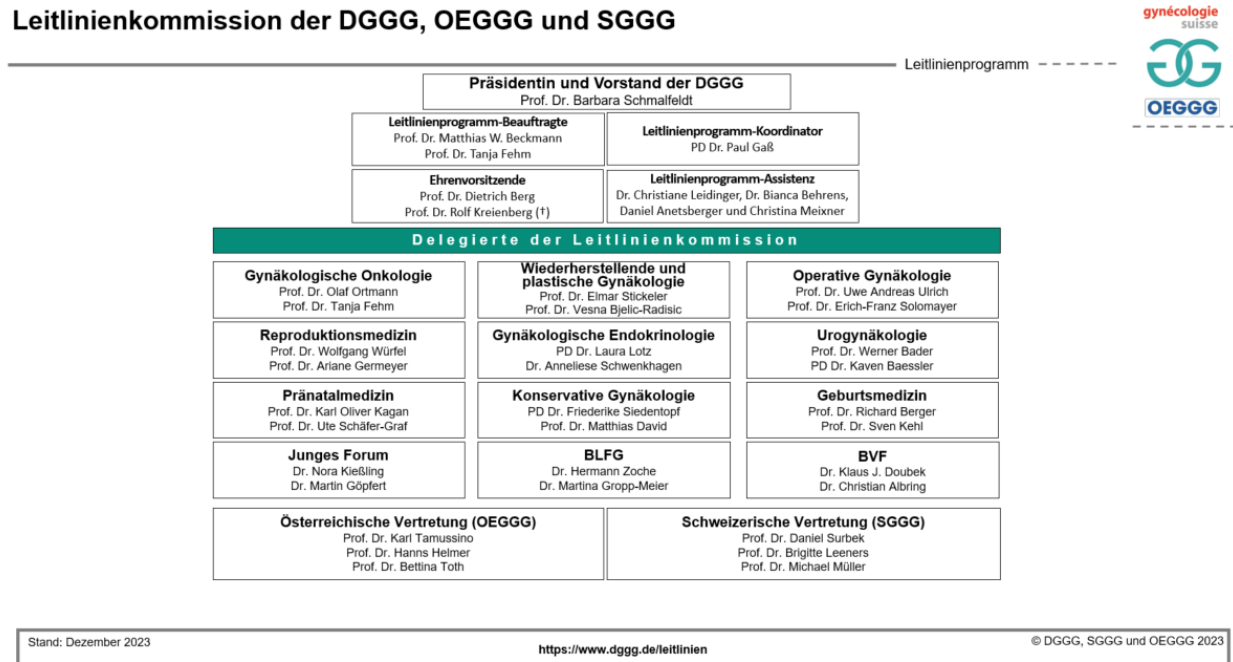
Leitlinienkommission der DGGG, OEGGG und SGGG

gynécologie suisse

Leitlinienprogramm

OEGGG

Präsidentin und Vorstand der DGGG
Prof. Dr. Barbara Schmalfeldt

Leitlinienprogramm-Beauftragte
Prof. Dr. Matthias W. Beckmann
Prof. Dr. Tanja Fehm

Leitlinienprogramm-Koordinator
PD Dr. Paul Gaß

Ehrenvorsitzende
Prof. Dr. Dietrich Berg
Prof. Dr. Rolf Kreienberg (†)

Leitlinienprogramm-Assistenz
Dr. Christiane Leidinger, Dr. Bianca Behrens, Daniel Anetsberger und Christina Meixner

Delegierte der Leitlinienkommission

Gynäkologische Onkologie
Prof. Dr. Olaf Ortmann
Prof. Dr. Tanja Fehm

Wiederherstellende und plastische Gynäkologie
Prof. Dr. Elmar Stickeler
Prof. Dr. Vesna Bjelic-Radisic

Operative Gynäkologie
Prof. Dr. Uwe Andreas Ulrich
Prof. Dr. Erich-Franz Solomayer

Reproduktionsmedizin
Prof. Dr. Wolfgang Würfel
Prof. Dr. Ariane Germeyer

Gynäkologische Endokrinologie
PD Dr. Laura Lotz
Dr. Anneliese Schwenkhagen

Urogynäkologie
Prof. Dr. Werner Bader
PD Dr. Kaven Baessler

Pränatalmedizin
Prof. Dr. Karl Oliver Kagan
Prof. Dr. Ute Schäfer-Graf

Konservative Gynäkologie
PD Dr. Friederike Siedentopf
Prof. Dr. Matthias David

Geburtsmedizin
Prof. Dr. Richard Berger
Prof. Dr. Sven Kehl

Junges Forum
Dr. Nora Kießling
Dr. Martin Göpfert

BLFG
Dr. Hermann Zoche
Dr. Martina Gropp-Meier

BVF
Dr. Klaus J. Doubek
Dr. Christian Albring

Österreichische Vertretung (OEGGG)
Prof. Dr. Karl Tamussino
Prof. Dr. Hanns Helmer
Prof. Dr. Bettina Toth

Schweizerische Vertretung (SGGG)
Prof. Dr. Daniel Surbek
Prof. Dr. Brigitte Leeners
Prof. Dr. Michael Müller

Stand: Dezember 2023
https://www.dggg.de/leitlinien
© DGGG, SGGG und OEGGG 2023